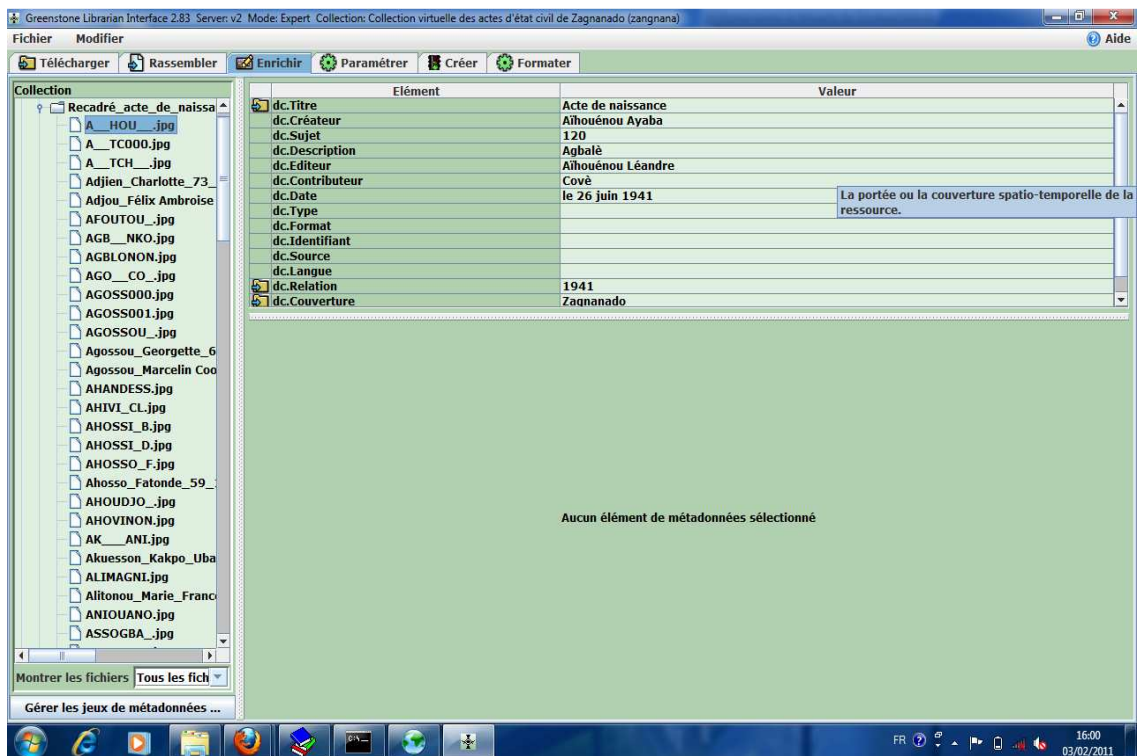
Greenstone Librarian Interface 2.83 Server: v2 Mode: Expert Collection: Collection virtuelle des actes d'état civil de Zagnanado (zangnana)

Fichier Modifier

Aide

Télécharger Rassembler Enrichir Paramétrer Créer Formater

Collection

Recadré_acte_de_naissa
A__HOU__.jpg
A__TC000.jpg
A__TCH__.jpg
Adjien_Charlotte_73_
Adjou_Félix Ambroise
AFOUTOU_.jpg
AGB__NKO.jpg
AGBLONON.jpg
AGO__CO_.jpg
AGOSS000.jpg
AGOSS001.jpg
AGOSSOU_.jpg
Agossou_Georgette_6
Agossou_Marcelin Coo
AHANDESS.jpg
AHIVI_CL.jpg
AHOSSI_B.jpg
AHOSSI_D.jpg
AHOSSO_F.jpg
Ahosso_Fatonde_59_
AHOUDJO_.jpg
AHOVINON.jpg
AK___ANI.jpg
Akuesson_Kakpo_Uba
ALIMAGNI.jpg
Alitonou_Marie_Franc
ANIOUANO.jpg
ASSOGBA_.jpg

Montrer les fichiers Tous les fich

Gérer les jeux de métadonnées ...

| Elément | Valeur |
|---|---|
| dc.Titre | Acte de naissance |
| dc.Créateur | Aïhouénou Ayaba |
| dc.Sujet | 120 |
| dc.Description | Agbalè |
| dc.Editeur | Aïhouénou Léandre |
| dc.Contributeur | Covè |
| dc.Date | le 26 juin 1941 |
| dc.Type | |
| dc.Format | |
| dc.Identifiant | |
| dc.Source | |
| dc.Langue | |
| dc.Relation | 1941 |
| dc.Couverture | Zagnanado |

La portée ou la couverture spatio-temporelle de la ressource.

Aucun élément de métadonnées sélectionné

FR 16:00 03/02/2011